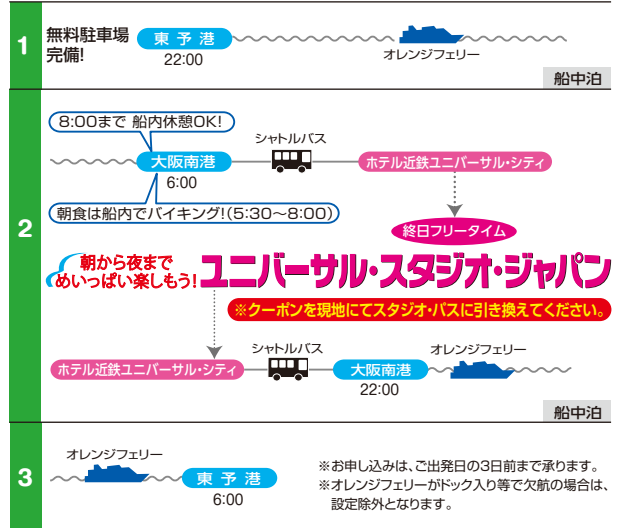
1

無料駐車場完備!

東予港
22:00

オレンジフェリー

船中泊

2

8:00まで 船内休憩OK!

シャトルバス

大阪南港
6:00

ホテル近鉄ユニバーサル・シティ

朝食は船内でバイキング!(5:30~8:00)

終日フリータイム

朝から夜までめいっぱい楽しもう!

ユニバーサル・スタジオ・ジャパン

※クーポンを現地にてスタジオ・パスに引き換えてください。

ホテル近鉄ユニバーサル・シティ

シャトルバス

大阪南港
22:00

オレンジフェリー

船中泊

3

オレンジフェリー

東予港
6:00

※お申し込みは、ご出発日の3日前まで承ります。
※オレンジフェリーがドック入り等で欠航の場合は、設定除外となります。